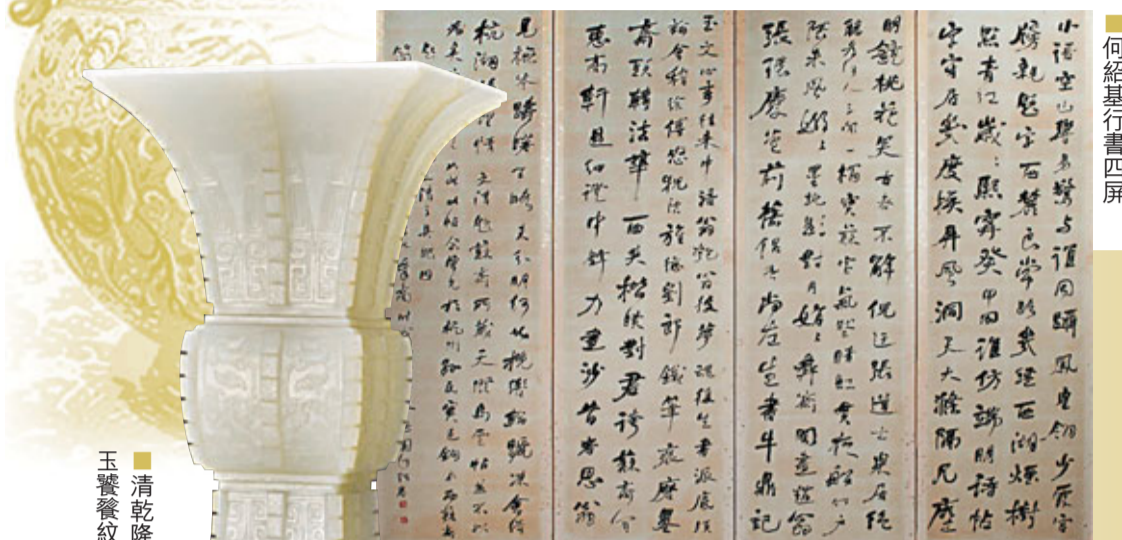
何紹基行書四屏

清乾隆
玉饕餮紋

小語空山聽鳥聲，與誰同醉鳳皇翎。少辰宮
殿就題字，石贊公常於武陵西湖烟樹
照青紅。歲：熙寧癸丑四月誰仿歸，明詩怙
守官居，處處慶緣丹壑洞天大雅隔凡塵

明鏡桃花笑古今，不解
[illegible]

張綠慶

玉文山事往來中，語翁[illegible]
壽致精法筆，一面共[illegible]
惠禹軒且紅汎中許，力量沙黃昔思翁

見桃水瞬溪可嘯
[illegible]